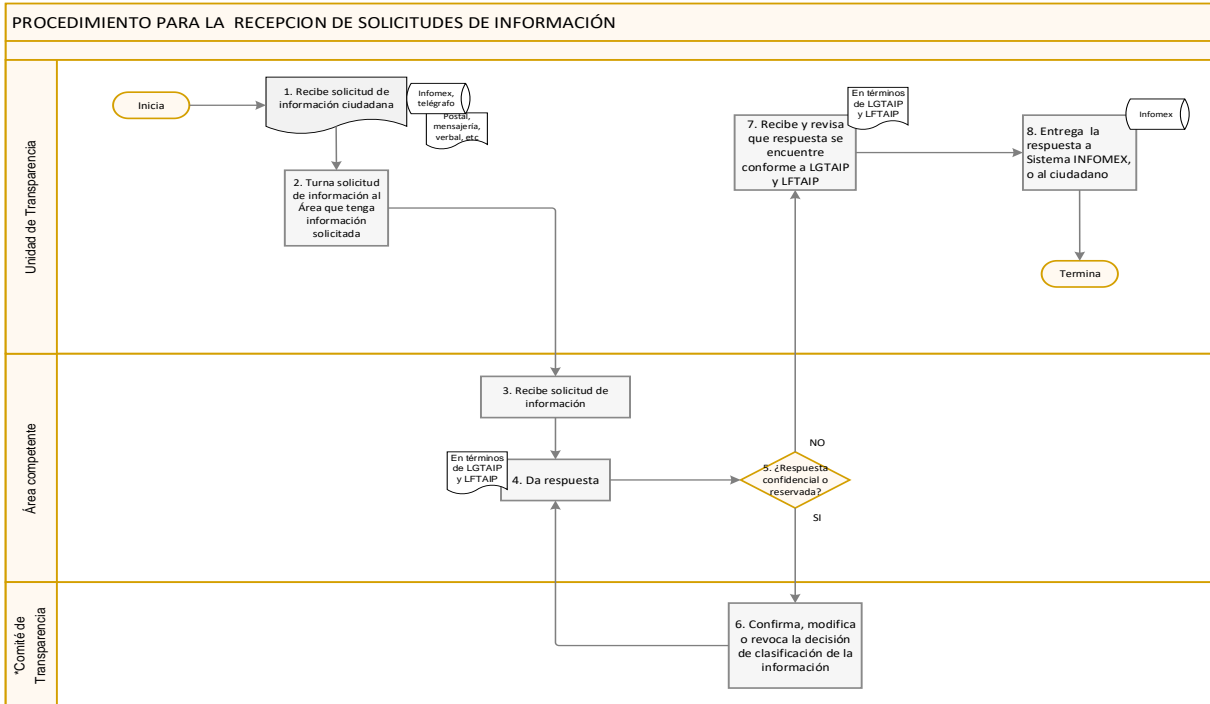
PROCEDIMIENTO PARA LA RECEPCION DE SOLICITUDES DE INFORMACIÓN

Unidad de Transparencia

Inicia

1. Recibe solicitud de información ciudadana

Infomex, telégrafo

Postal, mensajería, verbal, etc

2. Turna solicitud de información al Área que tenga información solicitada

En términos de LGTAIP y LFTAIP

7. Recibe y revisa que respuesta se encuentre conforme a LGTAIP y LFTAIP

Infomex

8. Entrega la respuesta a Sistema INFOMEX, o al ciudadano

Termina

Área competente

3. Recibe solicitud de información

En términos de LGTAIP y LFTAIP

4. Da respuesta

NO

5. ¿Respuesta confidencial o reservada?

SI

*Comité de Transparencia

6. Confirma, modifica o revoca la decisión de clasificación de la información